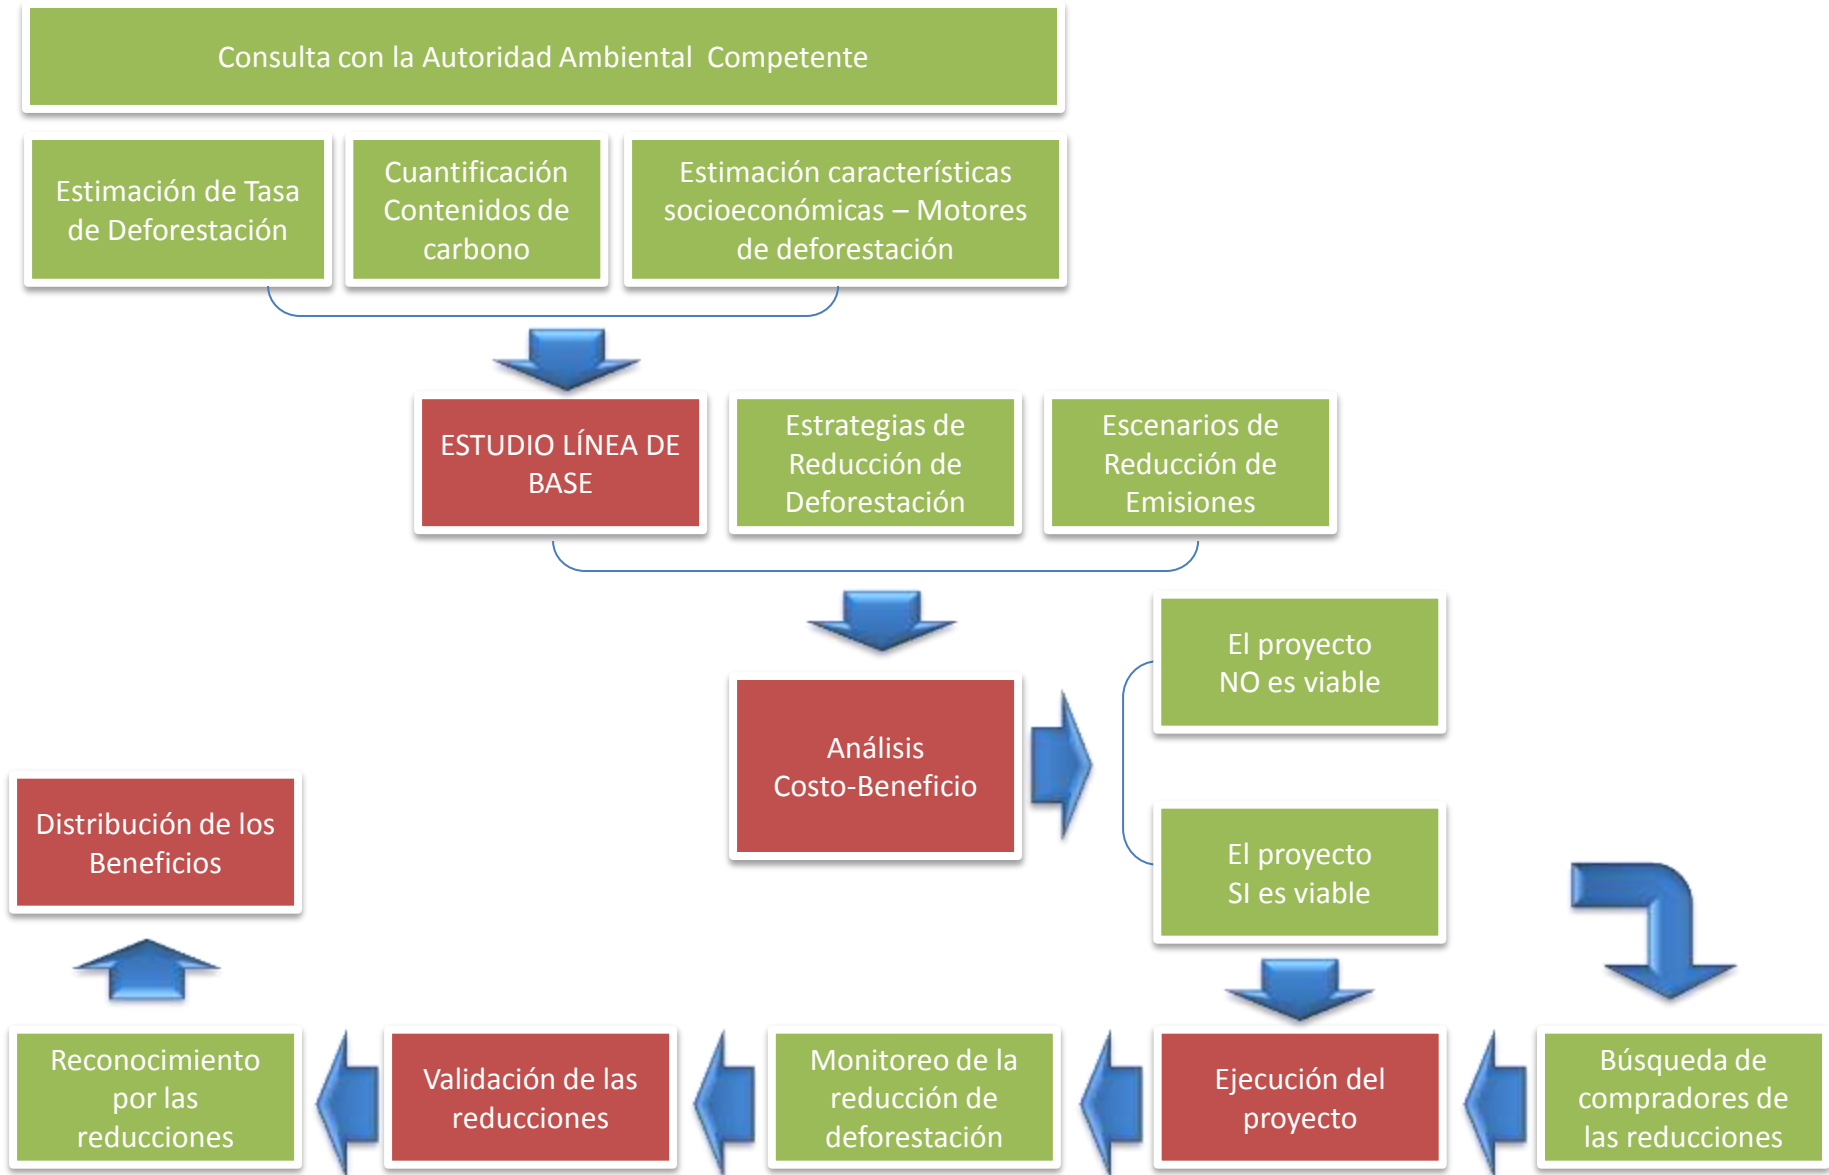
Consulta con la Autoridad Ambiental Competente

Estimación de Tasa de Deforestación

Cuantificación Contenidos de carbono

Estimación características socioeconómicas – Motores de deforestación

ESTUDIO LÍNEA DE BASE

Estrategias de Reducción de Deforestación

Escenarios de Reducción de Emisiones

Análisis Costo-Beneficio

El proyecto NO es viable

El proyecto SI es viable

Distribución de los Beneficios

Búsqueda de compradores de las reducciones

Ejecución del proyecto

Monitoreo de la reducción de deforestación

Validación de las reducciones

Reconocimiento por las reducciones